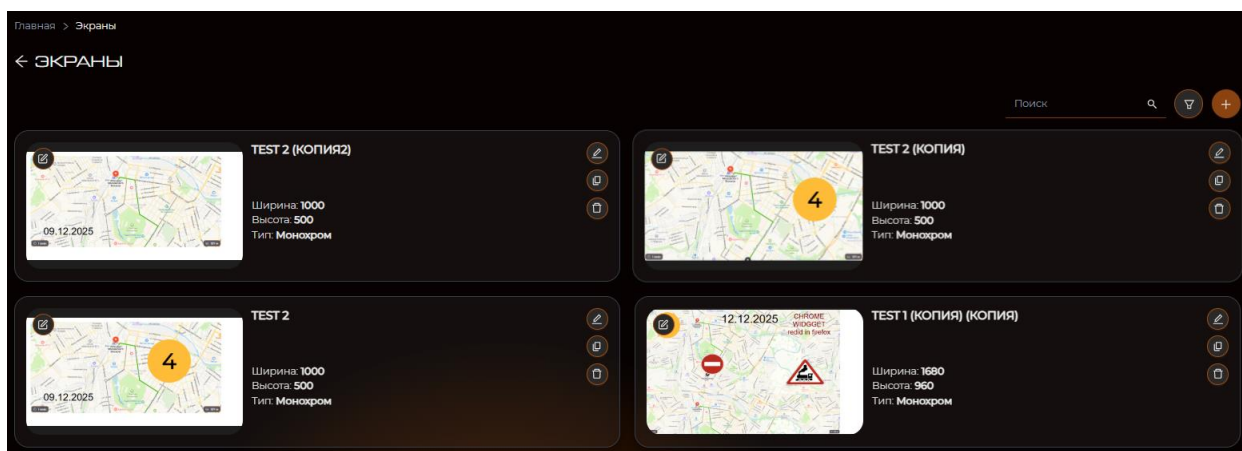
Главная > Экраны

← ЭКРАНЫ

Поиск

TEST 2 (КОПИЯ2)

09.12.2025

Ширина: 1000
Высота: 500
Тип: Монохром

TEST 2 (КОПИЯ)

4

Ширина: 1000
Высота: 500
Тип: Монохром

TEST 2

4

09.12.2025

Ширина: 1000
Высота: 500
Тип: Монохром

TEST 1 (КОПИЯ) (КОПИЯ)

12.12.2025

CHROME WIDGET redid in firefox

Ширина: 1680
Высота: 960
Тип: Монохром